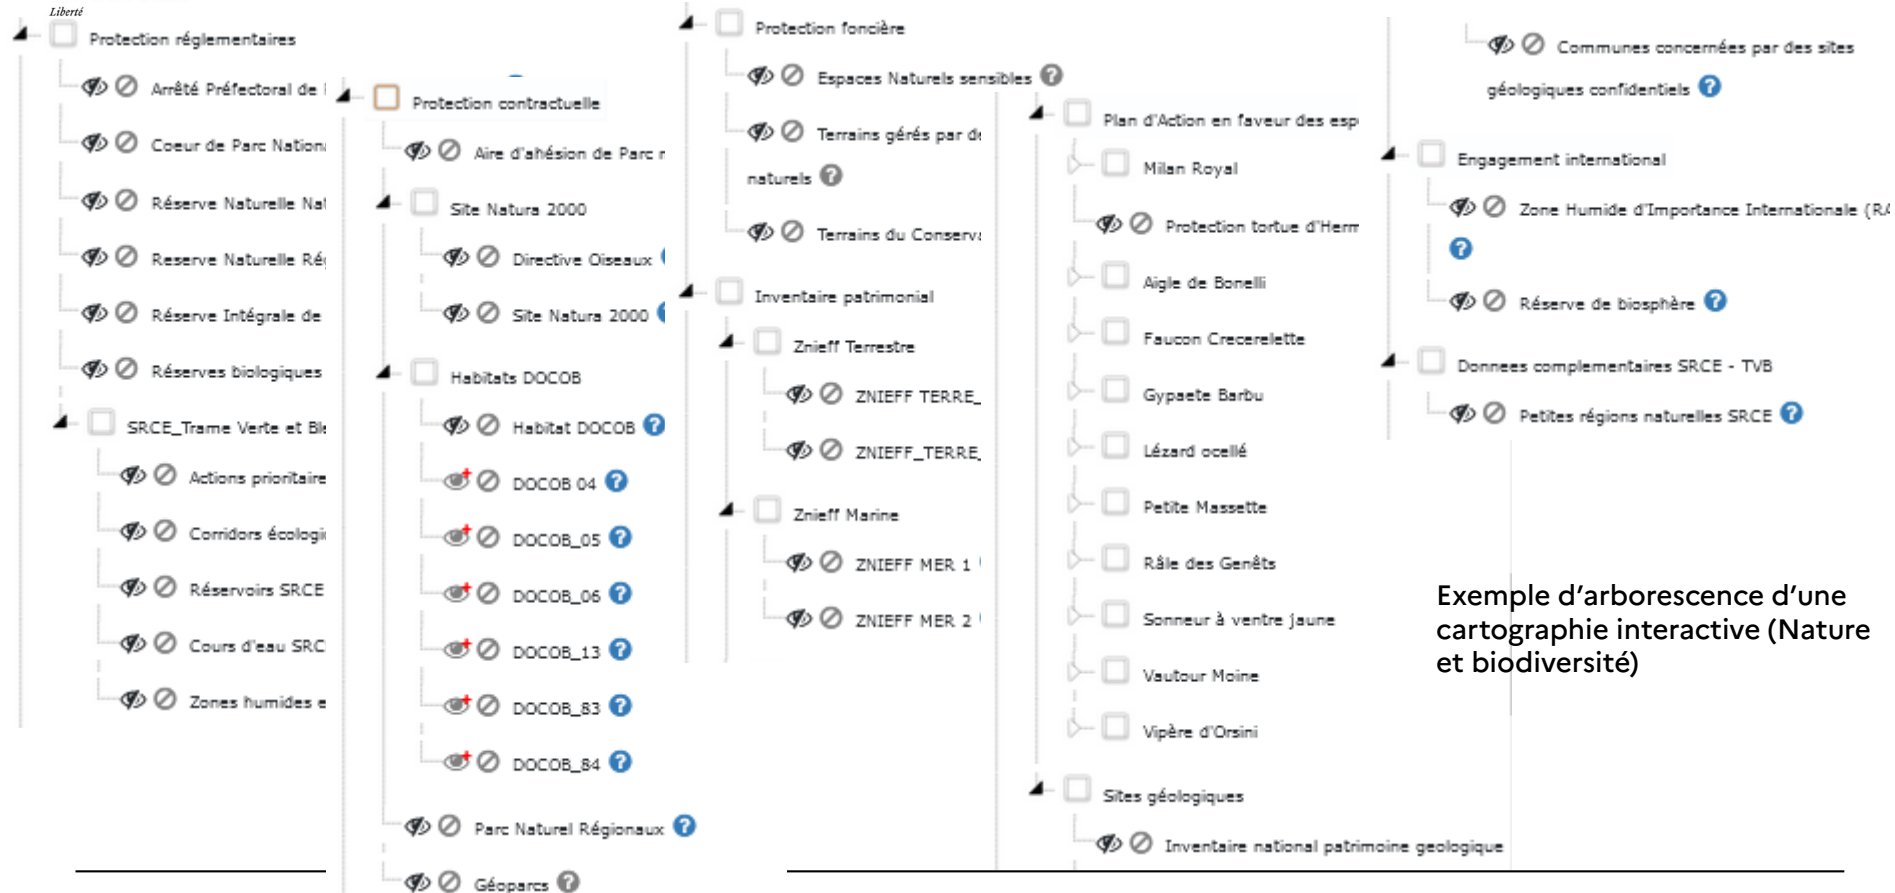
Liberté

Protection réglementaires

Arrêté Préfectoral de l

Coeur de Parc Nationa

Réserve Naturelle Nat

Reserve Naturelle Rég

Réserve Intégrale de

Réserves biologiques

SRCE_Trame Verte et Bl

Actions prioritaire

Corridors écologi

Réservoirs SRCE

Cours d'eau SRC

Zones humides e

Protection contractuelle

Aire d'ahésion de Parc r

Site Natura 2000

Directive Oiseaux

Site Natura 2000

Habitats DOCOB

Habitat DOCOB

DOCOB 04

DOCOB_05

DOCOB_06

DOCOB_13

DOCOB_83

DOCOB_84

Parc Naturel Régionaux

Géoparcs

Protection foncière

Espaces Naturels sensibles

Terrains gérés par d naturels

Terrains du Conserv

Inventaire patrimonial

Znieff Terrestre

ZNIEFF TERRE_

ZNIEFF_TERRE_

Znieff Marine

ZNIEFF MER 1

ZNIEFF MER 2

Plan d'Action en faveur des esp

Milan Royal

Protection tortue d'Herm

Aigle de Bonelli

Faucon Crecerelette

Gypaete Barbu

Lézard ocellé

Petite Massette

Râle des Genêts

Sonneur à ventre jaune

Vautour Moine

Vipère d'Orsini

Sites géologiques

Inventaire national patrimoine geologique

Communes concernées par des sites géologiques confidentiels

Engagement international

Zone Humide d'Importance Internationale (RA

Réserve de biosphère

Donnees complementaires SRCE - TVB

Petites régions naturelles SRCE

Exemple d'arborescence d'une cartographie interactive (Nature et biodiversité)